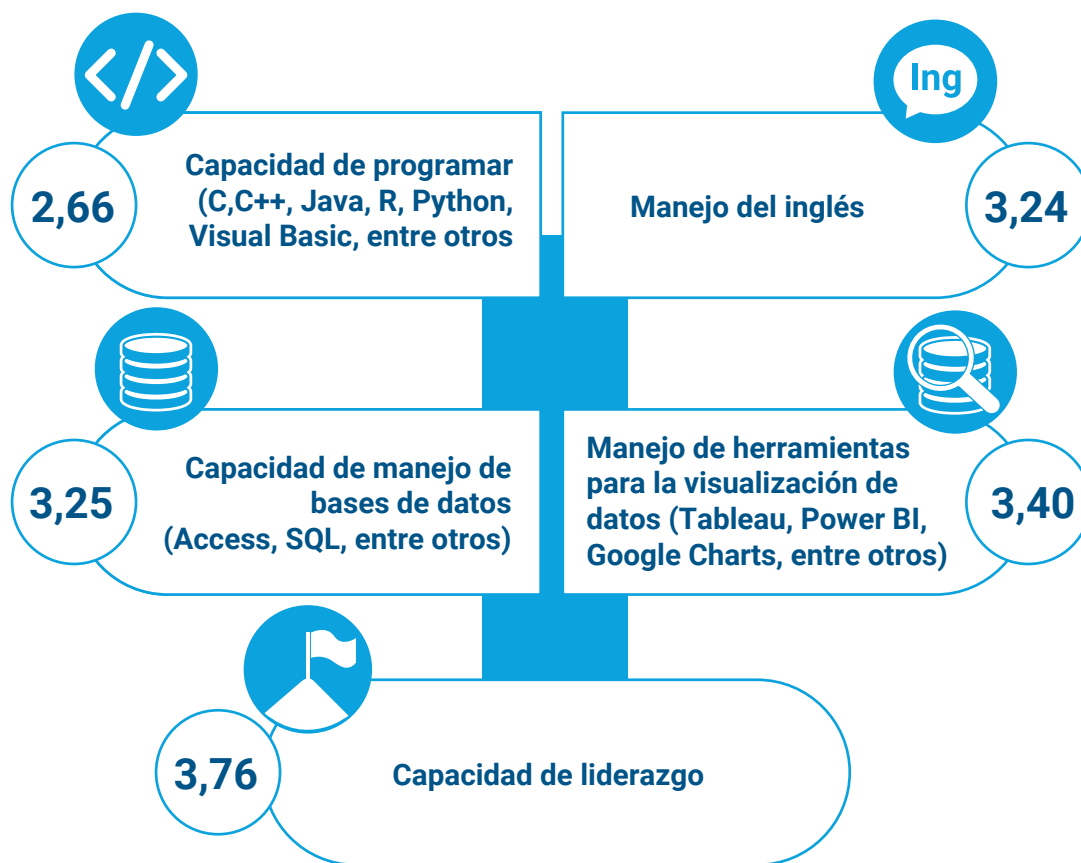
2,66

Capacidad de programar (C,C++, Java, R, Python, Visual Basic, entre otros

Ing

Manejo del inglés

3,24

3,25

Capacidad de manejo de bases de datos (Access, SQL, entre otros)

Manejo de herramientas para la visualización de datos (Tableau, Power BI, Google Charts, entre otros)

3,40

3,76

Capacidad de liderazgo